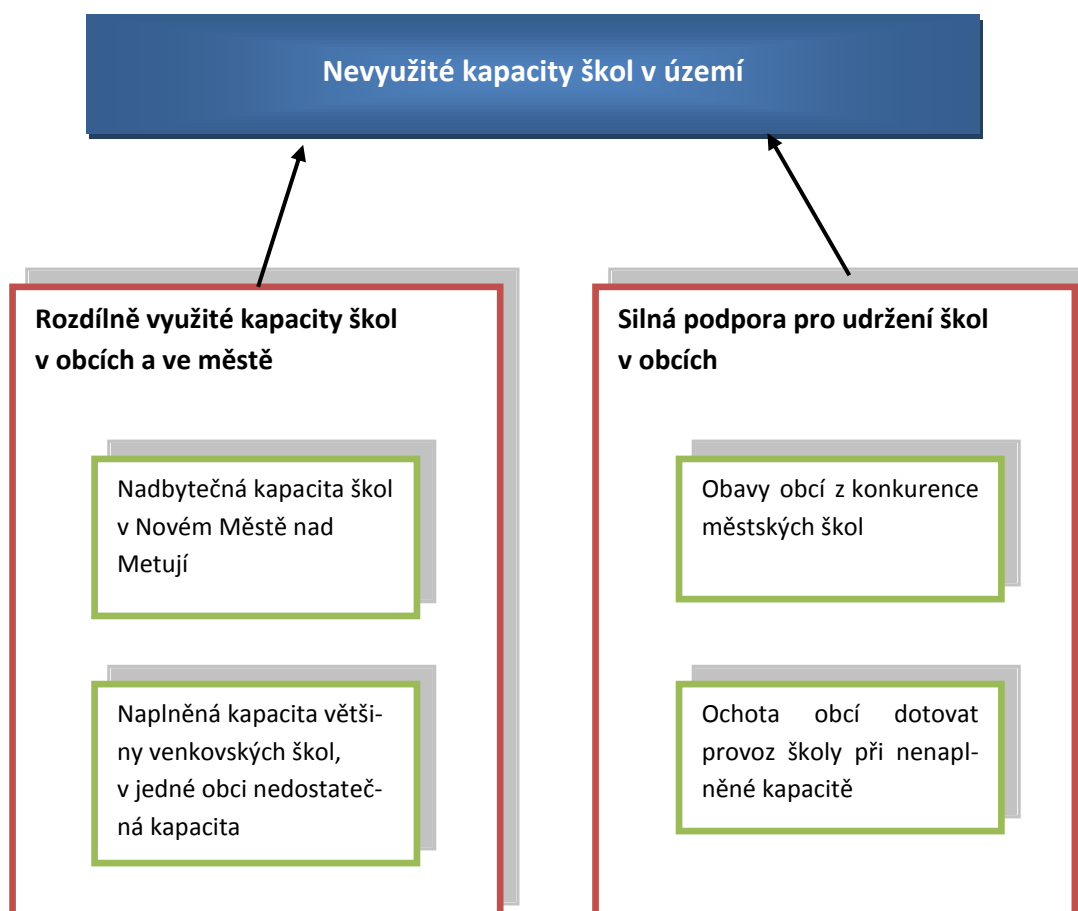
Nevyužité kapacity škol v území

Rozdílně využité kapacity škol v obcích a ve městě

Nadbytečná kapacita škol v Novém Městě nad Metují

Naplněná kapacita většiny venkovských škol, v jedné obci nedostatečná kapacita

Silná podpora pro udržení škol v obcích

Obavy obcí z konkurence městských škol

Ochota obcí dotovat provoz školy při nenaplněné kapacitě